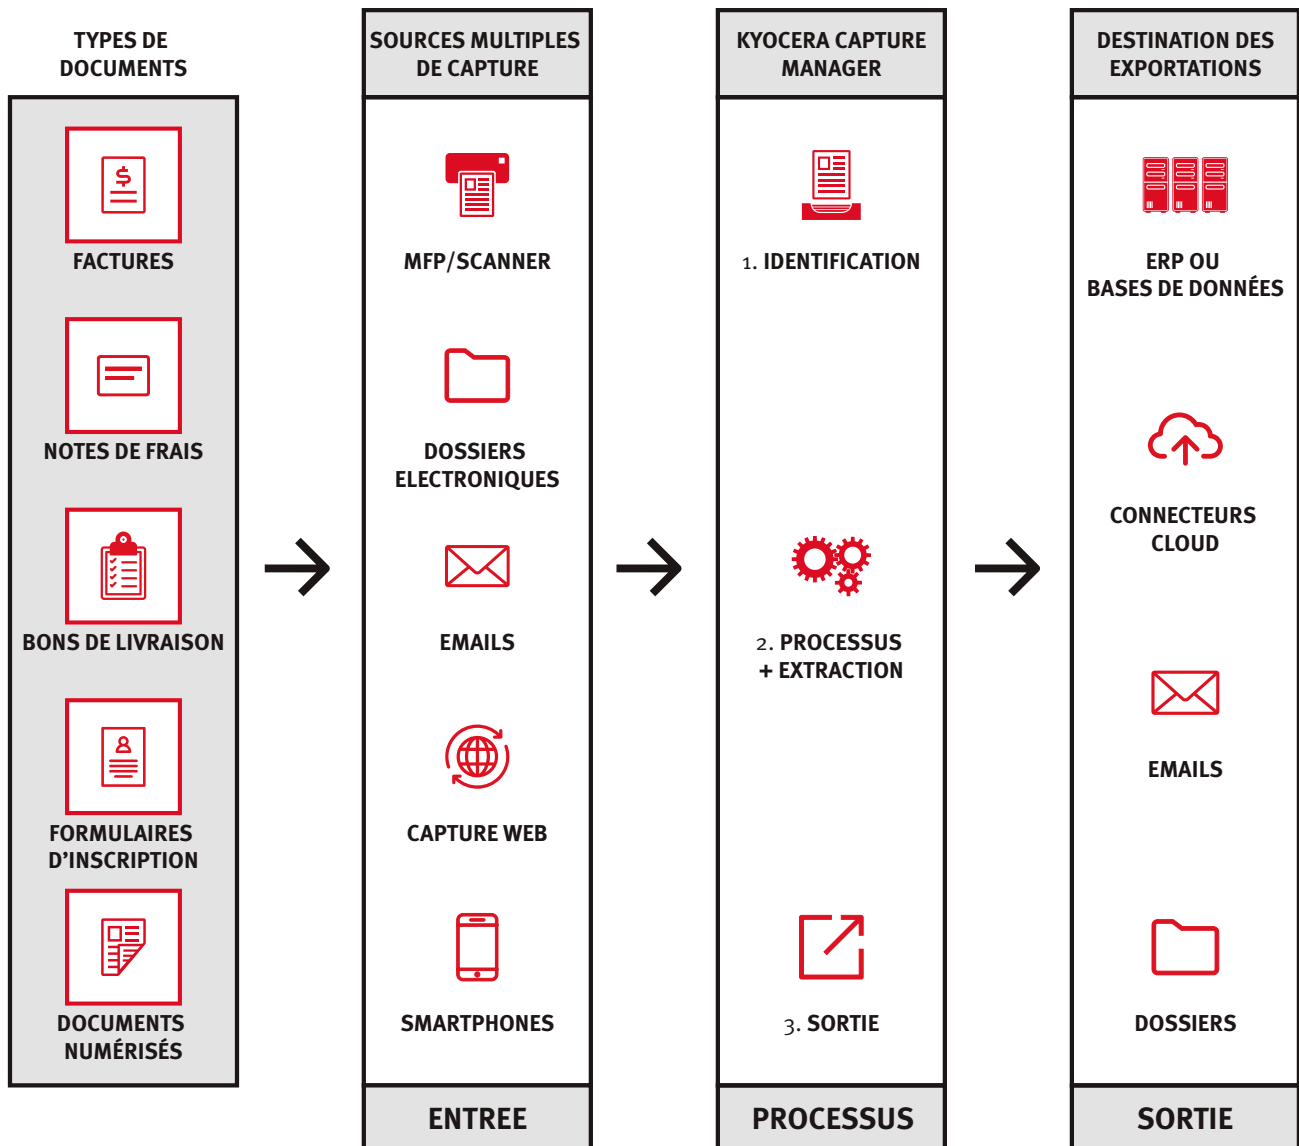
TYPES DE DOCUMENTS

FACTURES

NOTES DE FRAIS

BONS DE LIVRAISON

FORMULAIRES D'INSCRIPTION

DOCUMENTS NUMÉRISÉS

SOURCES MULTIPLES DE CAPTURE

MFP/SCANNER

DOSSIERS ELECTRONIQUES

EMAILS

CAPTURE WEB

SMARTPHONES

ENTREE

KYOCERA CAPTURE MANAGER

1. IDENTIFICATION

2. PROCESSUS + EXTRACTION

3. SORTIE

PROCESSUS

DESTINATION DES EXPORTATIONS

ERP OU BASES DE DONNÉES

CONNECTEURS CLOUD

EMAILS

DOSSIERS

SORTIE